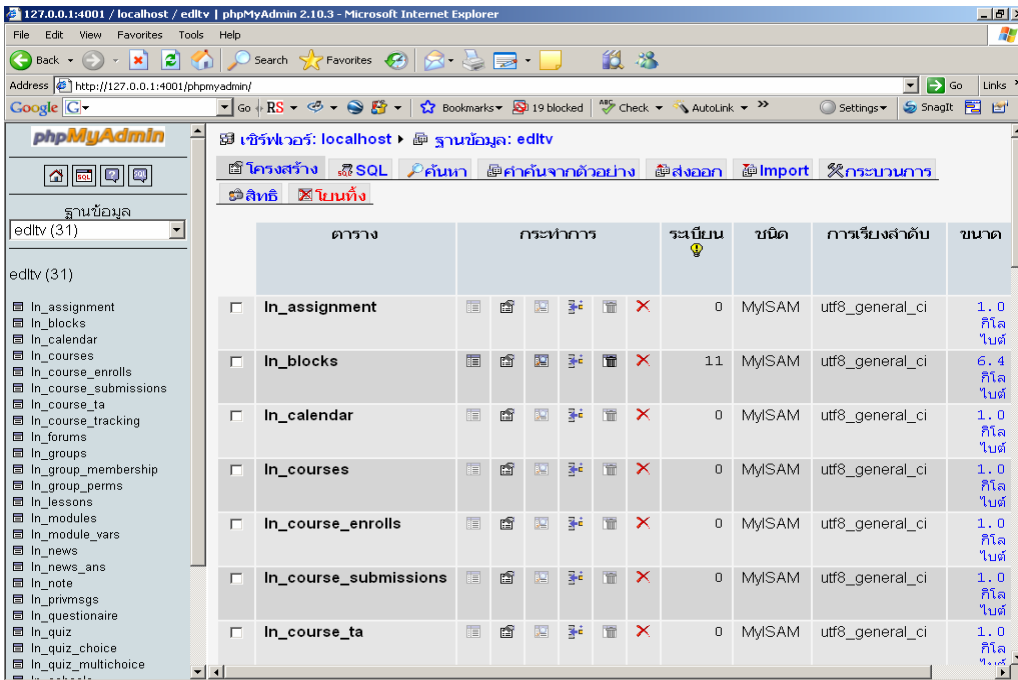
127.0.0.1:4001 / localhost / edltv | phpMyAdmin 2.10.3 - Microsoft Internet Explorer

File Edit View Favorites Tools Help

Back Search Favorites

Address http://127.0.0.1:4001/phpmyadmin/ Go Links

Google Go RS Bookmarks 19 blocked Check AutoLink Settings SnagIt

phpMyAdmin

ฐานข้อมูล
edltv (31)

edltv (31)

ln_assignment
ln_blocks
ln_calendar
ln_courses
ln_course_enrolls
ln_course_submissions
ln_course_ta
ln_course_tracking
ln_forums
ln_groups
ln_group_membership
ln_group_perms
ln_lessons
ln_modules
ln_module_vars
ln_news
ln_news_ans
ln_note
ln_privmsgs
ln_questionaire
ln_quiz
ln_quiz_choice
ln_quiz_multichoice

เซิร์ฟเวอร์: localhost ▸ ฐานข้อมูล: edltv

โครงสร้าง SQL ค้นหา ค้นจากตัวอย่าง ส่งออก Import กระบวนการ
สิทธิ โยนทิ้ง

| | ตาราง | กระทำการ | ระเบียน | ชนิด | การเรียงลำดับ | ขนาด |
|---|---|---|---|---|---|---|
| ☐ | ln_assignment | | 0 | MyISAM | utf8_general_ci | 1.0 กิโลไบต์ |
| ☐ | ln_blocks | | 11 | MyISAM | utf8_general_ci | 6.4 กิโลไบต์ |
| ☐ | ln_calendar | | 0 | MyISAM | utf8_general_ci | 1.0 กิโลไบต์ |
| ☐ | ln_courses | | 0 | MyISAM | utf8_general_ci | 1.0 กิโลไบต์ |
| ☐ | ln_course_enrolls | | 0 | MyISAM | utf8_general_ci | 1.0 กิโลไบต์ |
| ☐ | ln_course_submissions | | 0 | MyISAM | utf8_general_ci | 1.0 กิโลไบต์ |
| ☐ | ln_course_ta | | 0 | MyISAM | utf8_general_ci | 1.0 กิโล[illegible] |